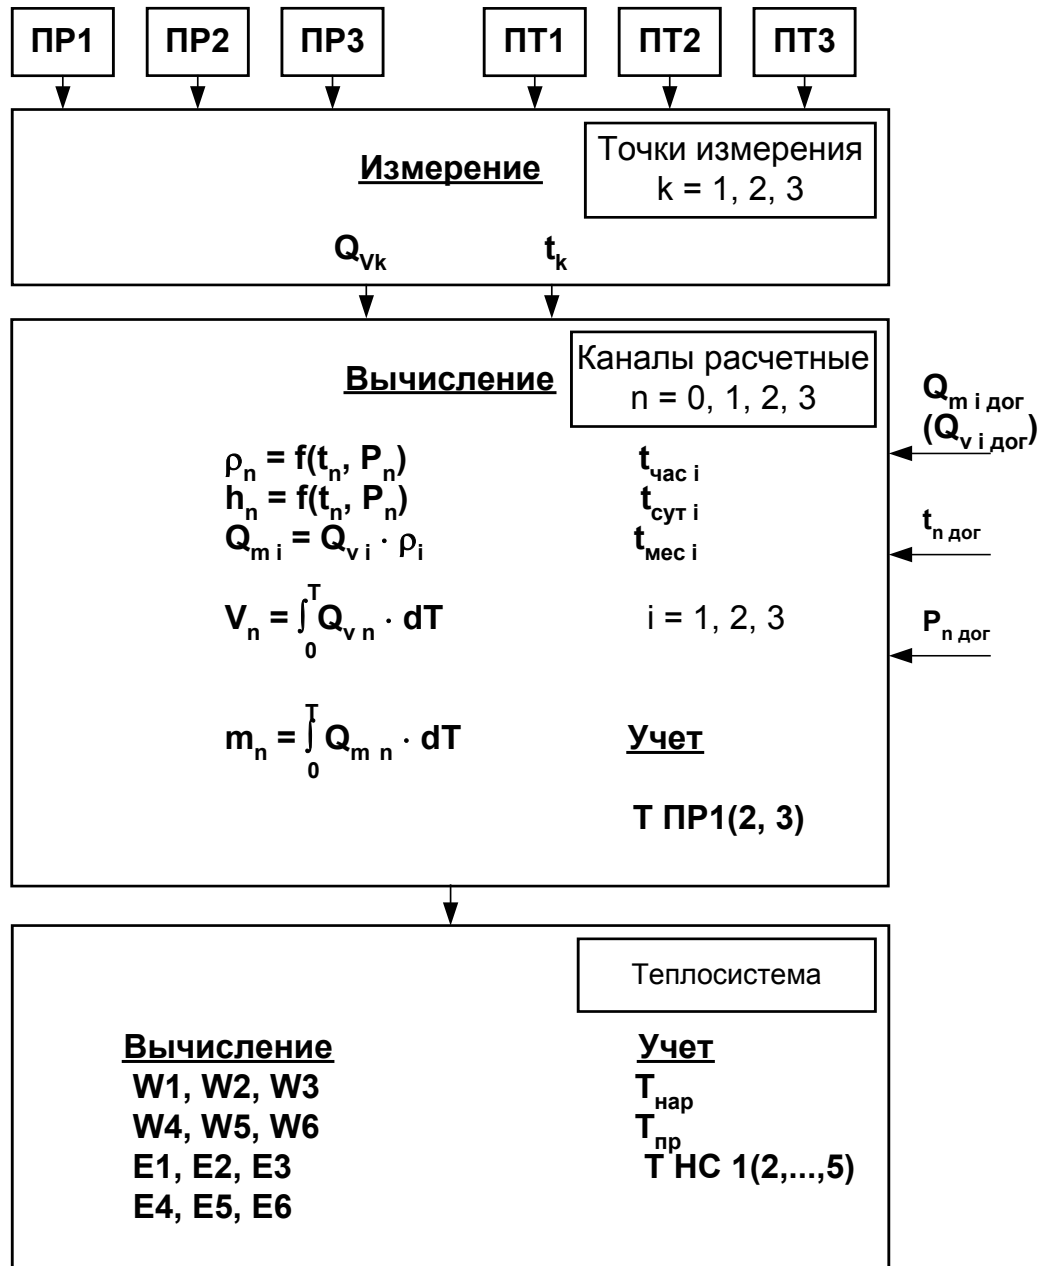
ПР1 ПР2 ПР3 ПТ1 ПТ2 ПТ3

Измерение

Точки измерения
k = 1, 2, 3

$Q_{Vk}$ $t_k$

Вычисление

Каналы расчетные
n = 0, 1, 2, 3

$Q_{m\ i\ дог}$
$(Q_{v\ i\ дог})$

$\rho_n = f(t_n, P_n)$
$h_n = f(t_n, P_n)$
$Q_{m\ i} = Q_{v\ i} \cdot \rho_i$

$t_{час\ i}$
$t_{сут\ i}$
$t_{мес\ i}$

$t_{n\ дог}$

$V_n = \int_0^T Q_{v\ n} \cdot dT$

i = 1, 2, 3

$P_{n\ дог}$

$m_n = \int_0^T Q_{m\ n} \cdot dT$

Учет

Т ПР1(2, 3)

Теплосистема

Вычисление
W1, W2, W3
W4, W5, W6
E1, E2, E3
E4, E5, E6

Учет
$T_{нар}$
$T_{пр}$
Т НС 1(2,...,5)